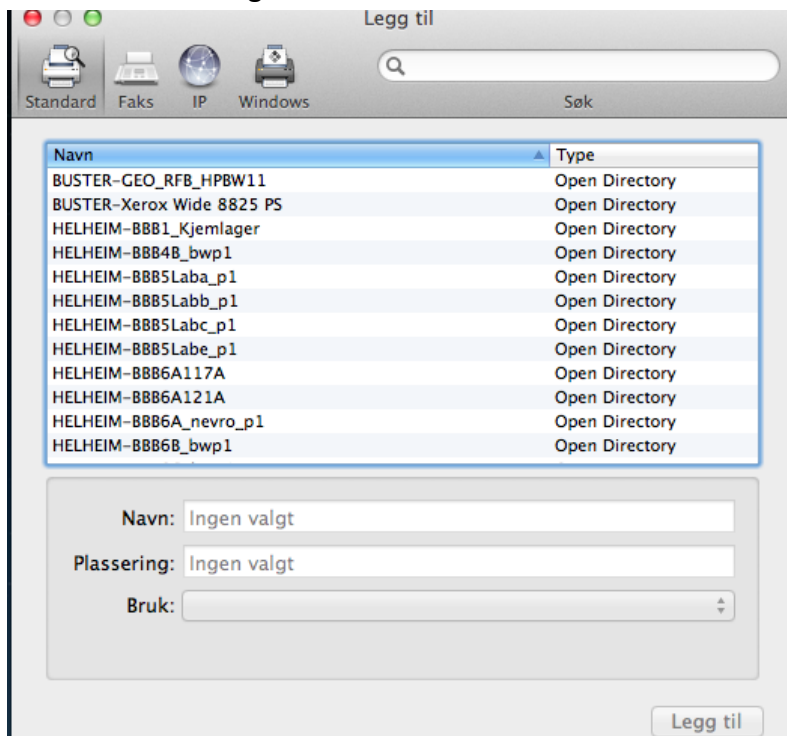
Legg til

Standard Faks IP Windows

Søk

| Navn | Type |
|---|---|
| BUSTER-GEO_RFB_HPBW11 | Open Directory |
| BUSTER-Xerox Wide 8825 PS | Open Directory |
| HELHEIM-BBB1_Kjemlager | Open Directory |
| HELHEIM-BBB4B_bwp1 | Open Directory |
| HELHEIM-BBB5Laba_p1 | Open Directory |
| HELHEIM-BBB5Labb_p1 | Open Directory |
| HELHEIM-BBB5Labc_p1 | Open Directory |
| HELHEIM-BBB5Labe_p1 | Open Directory |
| HELHEIM-BBB6A117A | Open Directory |
| HELHEIM-BBB6A121A | Open Directory |
| HELHEIM-BBB6A_nevro_p1 | Open Directory |
| HELHEIM-BBB6B_bwp1 | Open Directory |

Navn: Ingen valgt

Plassering: Ingen valgt

Bruk:

Legg til